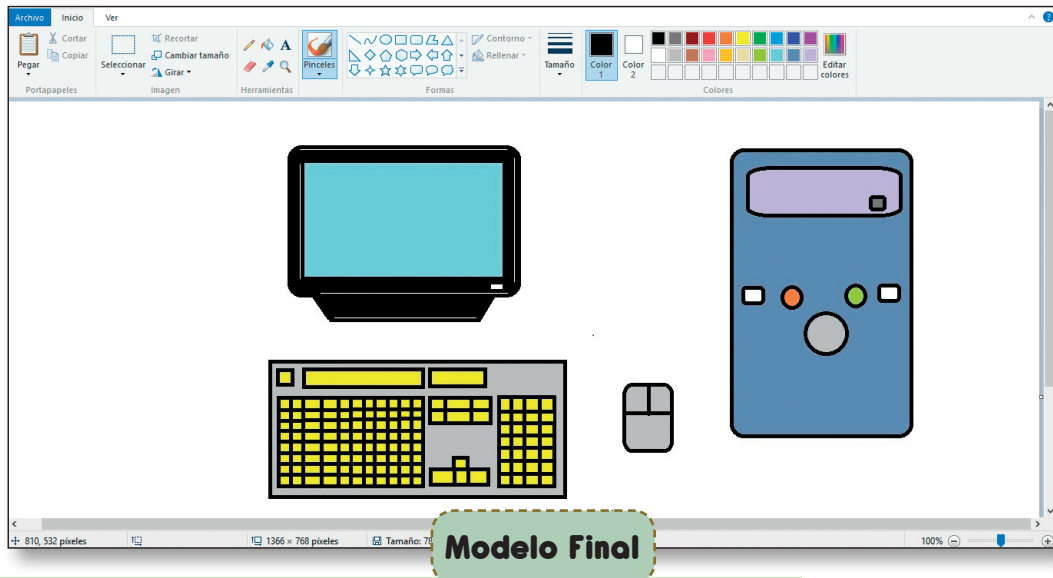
Archivo Inicio Ver

Pegar
Cortar
Copiar
Portapapeles

Seleccionar
Recortar
Cambiar tamaño
Girar
Imagen

Herramientas

Pinceles

Contorno
Rellenar
Formas

Tamaño

Color 1

Color 2

Editar colores
Colores

810, 532 píxeles
1366 × 768 píxeles
Tamaño: 7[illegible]
100%

Modelo Final